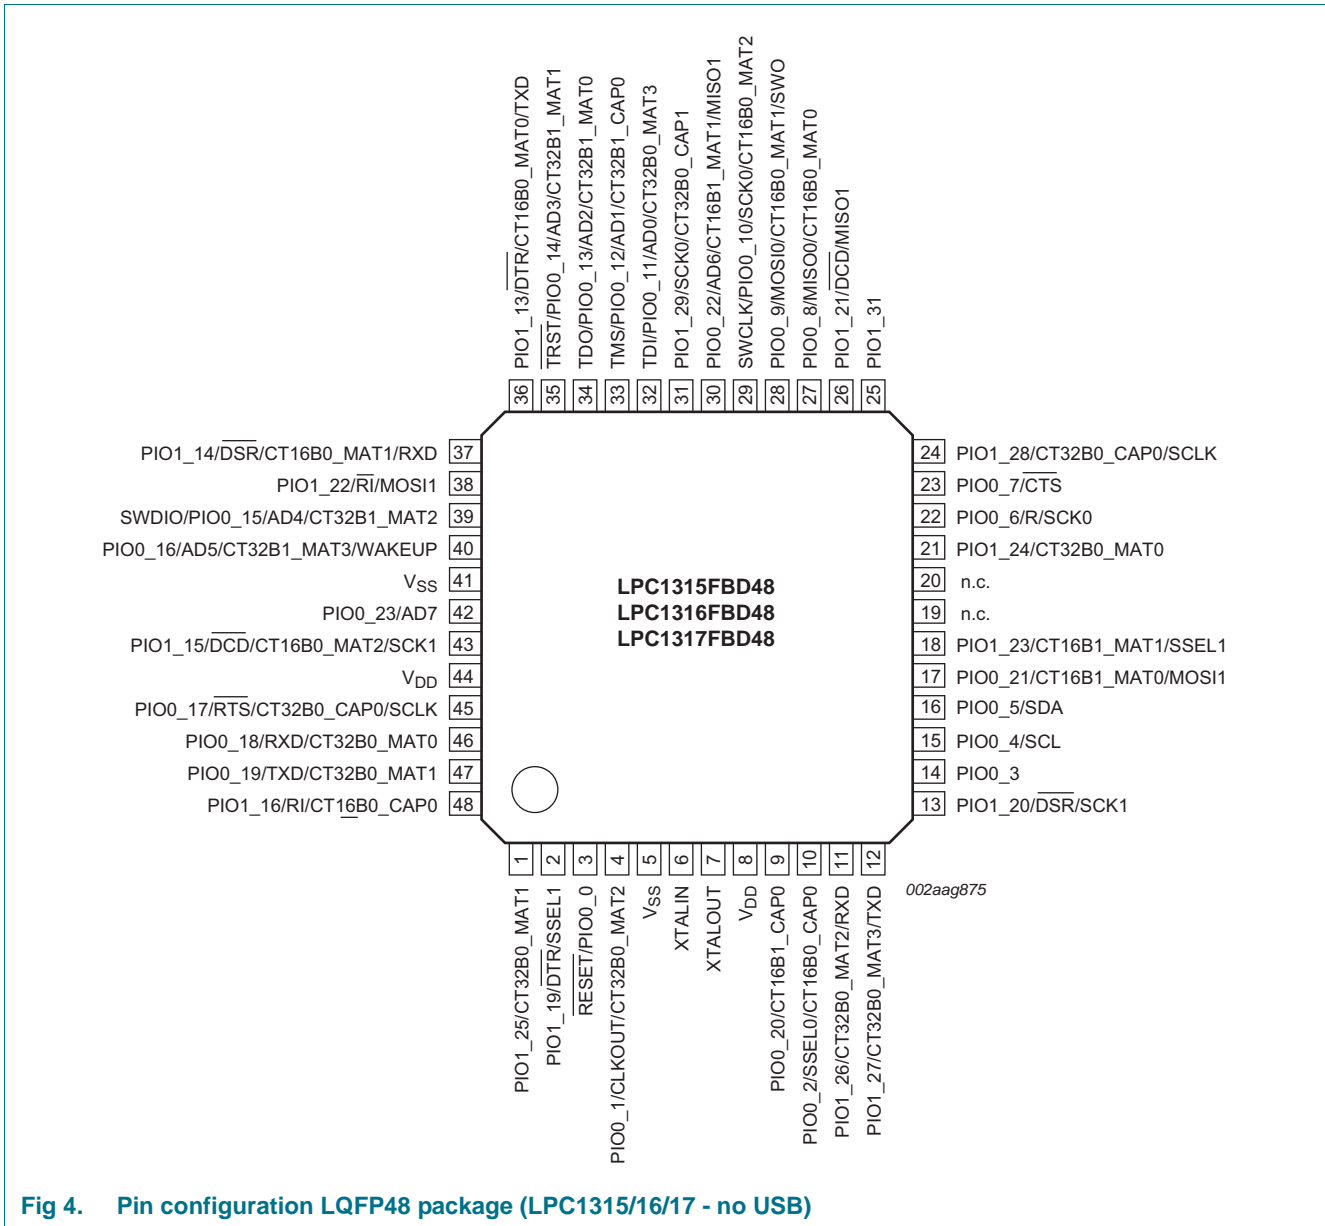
PIO1_13/$\overline{DTR}$/CT16B0_MAT0/TXD
$\overline{TRST}$/PIO0_14/AD3/CT32B1_MAT1
TDO/PIO0_13/AD2/CT32B1_MAT0
TMS/PIO0_12/AD1/CT32B1_CAP0
TDI/PIO0_11/AD0/CT32B0_MAT3
PIO1_29/SCK0/CT32B0_CAP1
PIO0_22/AD6/CT16B1_MAT1/MISO1
SWCLK/PIO0_10/SCK0/CT16B0_MAT2
PIO0_9/MOSI0/CT16B0_MAT1/SWO
PIO0_8/MISO0/CT16B0_MAT0
PIO1_21/$\overline{DCD}$/MISO1
PIO1_31

36
35
34
33
32
31
30
29
28
27
26
25

PIO1_14/$\overline{DSR}$/CT16B0_MAT1/RXD 37
PIO1_22/$\overline{RI}$/MOSI1 38
SWDIO/PIO0_15/AD4/CT32B1_MAT2 39
PIO0_16/AD5/CT32B1_MAT3/WAKEUP 40
$V_{SS}$ 41
PIO0_23/AD7 42
PIO1_15/$\overline{DCD}$/CT16B0_MAT2/SCK1 43
$V_{DD}$ 44
PIO0_17/$\overline{RTS}$/CT32B0_CAP0/SCLK 45
PIO0_18/RXD/CT32B0_MAT0 46
PIO0_19/TXD/CT32B0_MAT1 47
PIO1_16/RI/CT16B0_CAP0 48

LPC1315FBD48
LPC1316FBD48
LPC1317FBD48

24 PIO1_28/CT32B0_CAP0/SCLK
23 PIO0_7/$\overline{CTS}$
22 PIO0_6/R/SCK0
21 PIO1_24/CT32B0_MAT0
20 n.c.
19 n.c.
18 PIO1_23/CT16B1_MAT1/SSEL1
17 PIO0_21/CT16B1_MAT0/MOSI1
16 PIO0_5/SDA
15 PIO0_4/SCL
14 PIO0_3
13 PIO1_20/$\overline{DSR}$/SCK1

1
2
3
4
5
6
7
8
9
10
11
12

002aag875

PIO1_25/CT32B0_MAT1
PIO1_19/$\overline{DTR}$/SSEL1
$\overline{RESET}$/PIO0_0
PIO0_1/CLKOUT/CT32B0_MAT2
$V_{SS}$
XTALIN
XTALOUT
$V_{DD}$
PIO0_20/CT16B1_CAP0
PIO0_2/SSEL0/CT16B0_CAP0
PIO1_26/CT32B0_MAT2/RXD
PIO1_27/CT32B0_MAT3/TXD

Fig 4. Pin configuration LQFP48 package (LPC1315/16/17 - no USB)